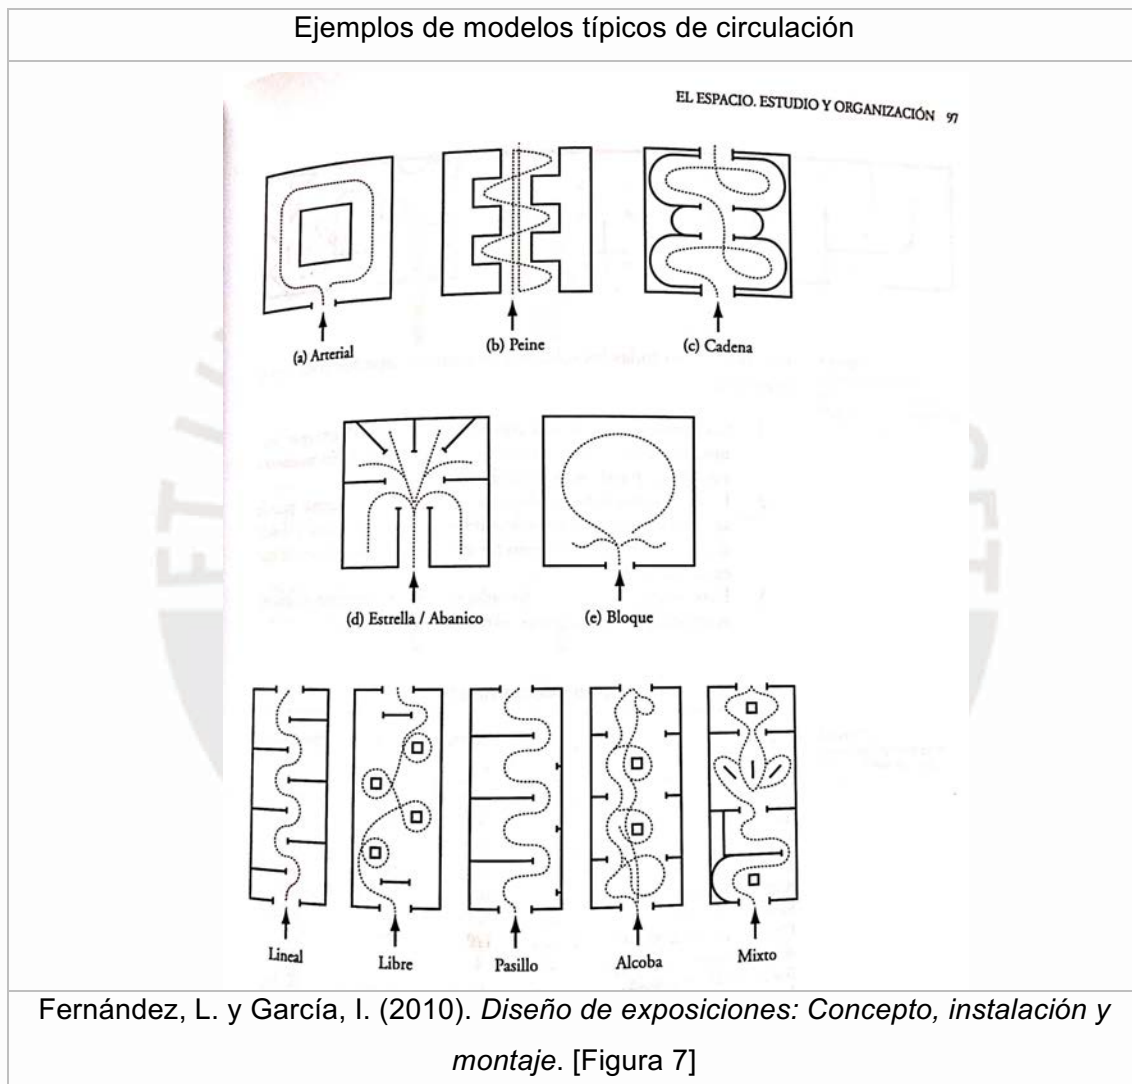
Ejemplos de modelos típicos de circulación

EL ESPACIO. ESTUDIO Y ORGANIZACIÓN 97

(a) Arterial

(b) Peine

(c) Cadena

(d) Estrella / Abanico

(e) Bloque

Lineal

Libre

Pasillo

Alcoba

Mixto

Fernández, L. y García, I. (2010). *Diseño de exposiciones: Concepto, instalación y montaje*. [Figura 7]